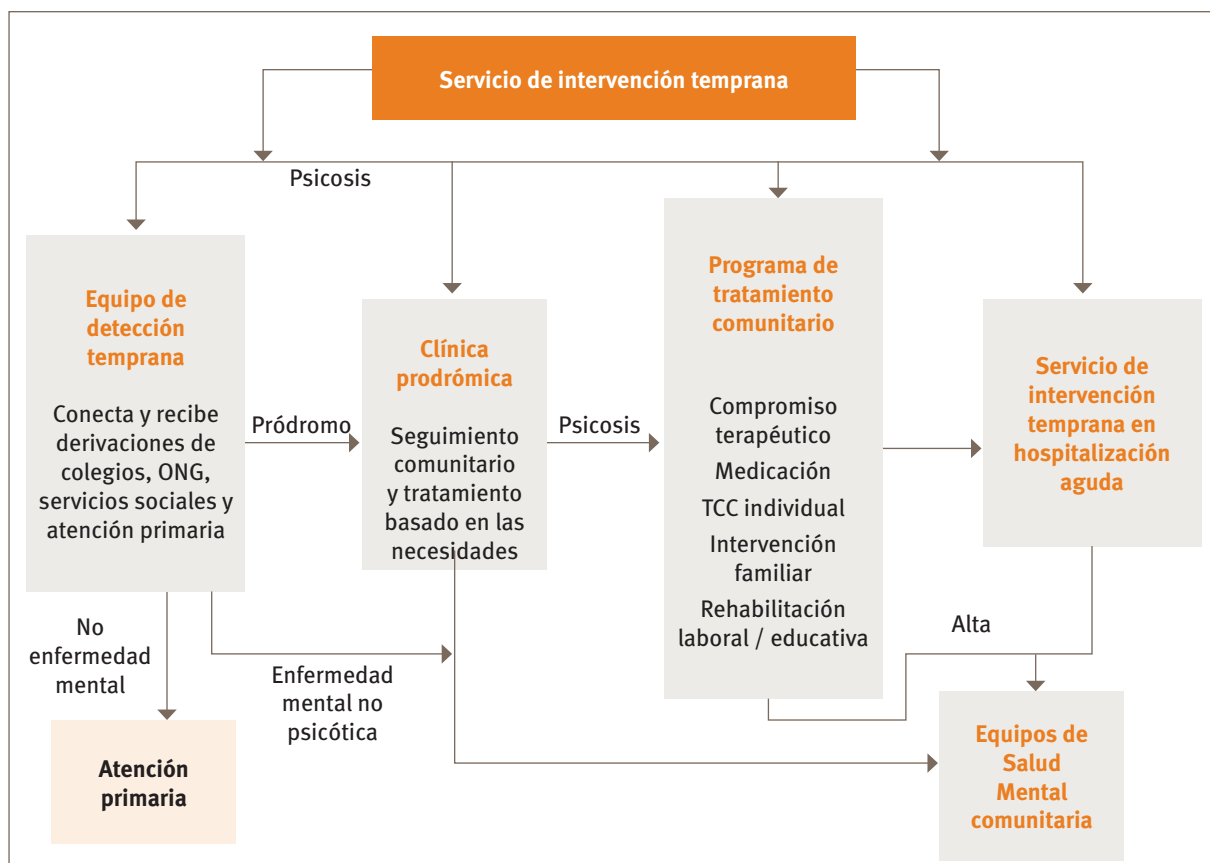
Servicio de intervención temprana

Psicosis

Equipo de detección temprana

Conecta y recibe derivaciones de colegios, ONG, servicios sociales y atención primaria

Pródromo

Clínica prodrómica

Seguimiento comunitario y tratamiento basado en las necesidades

Psicosis

Programa de tratamiento comunitario

Compromiso terapéutico

Medicación

TCC individual

Intervención familiar

Rehabilitación laboral / educativa

Servicio de intervención temprana en hospitalización aguda

Alta

No enfermedad mental

Enfermedad mental no psicótica

Atención primaria

Equipos de Salud Mental comunitaria